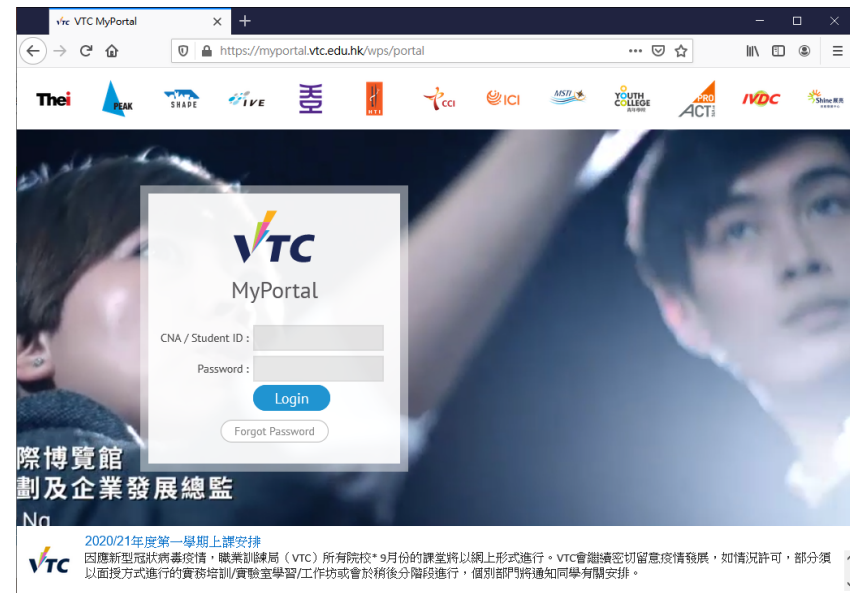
VTC MyPortal

https://myportal.vtc.edu.hk/wps/portal

Thei PEAK SHAPE IVE CCI ICI MSTI YOUTH COLLEGE PRO ACT IVDC Shine

VTC
MyPortal

CNA / Student ID :
Password :
Login
Forgot Password

際博覽館
劃及企業發展總監
Ng

2020/21年度第一學期上課安排
因應新型冠狀病毒疫情，職業訓練局（VTC）所有院校* 9月份的課堂將以網上形式進行。VTC會繼續密切留意疫情發展，如情況許可，部分須以面授方式進行的實務培訓/實驗室學習/工作坊或會於稍後分階段進行，個別部門將通知同學有關安排。